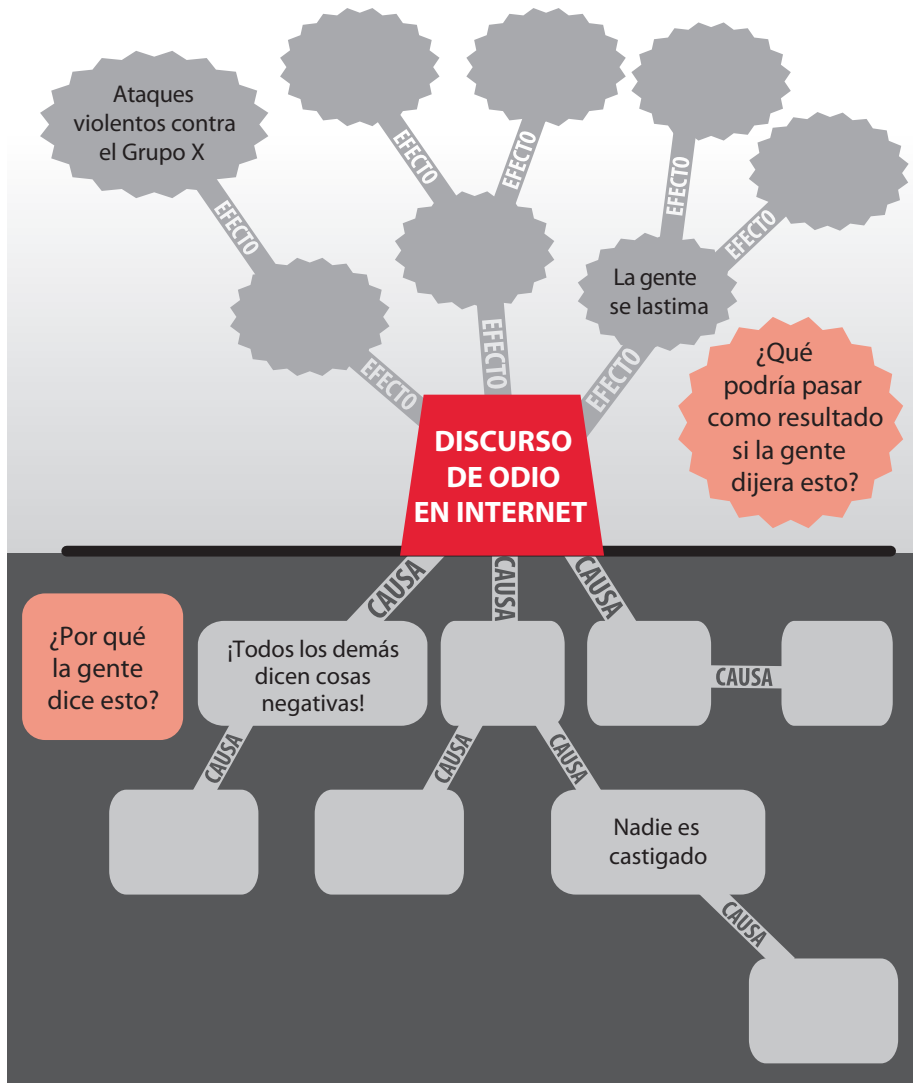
Ataques violentos contra el Grupo X

EFECTO

EFECTO

EFECTO

EFECTO

EFECTO

EFECTO

EFECTO

EFECTO

La gente se lastima

¿Qué podría pasar como resultado si la gente dijera esto?

DISCURSO DE ODIO EN INTERNET

CAUSA

CAUSA

CAUSA

¿Por qué la gente dice esto?

¡Todos los demás dicen cosas negativas!

CAUSA

CAUSA

CAUSA

CAUSA

Nadie es castigado

CAUSA